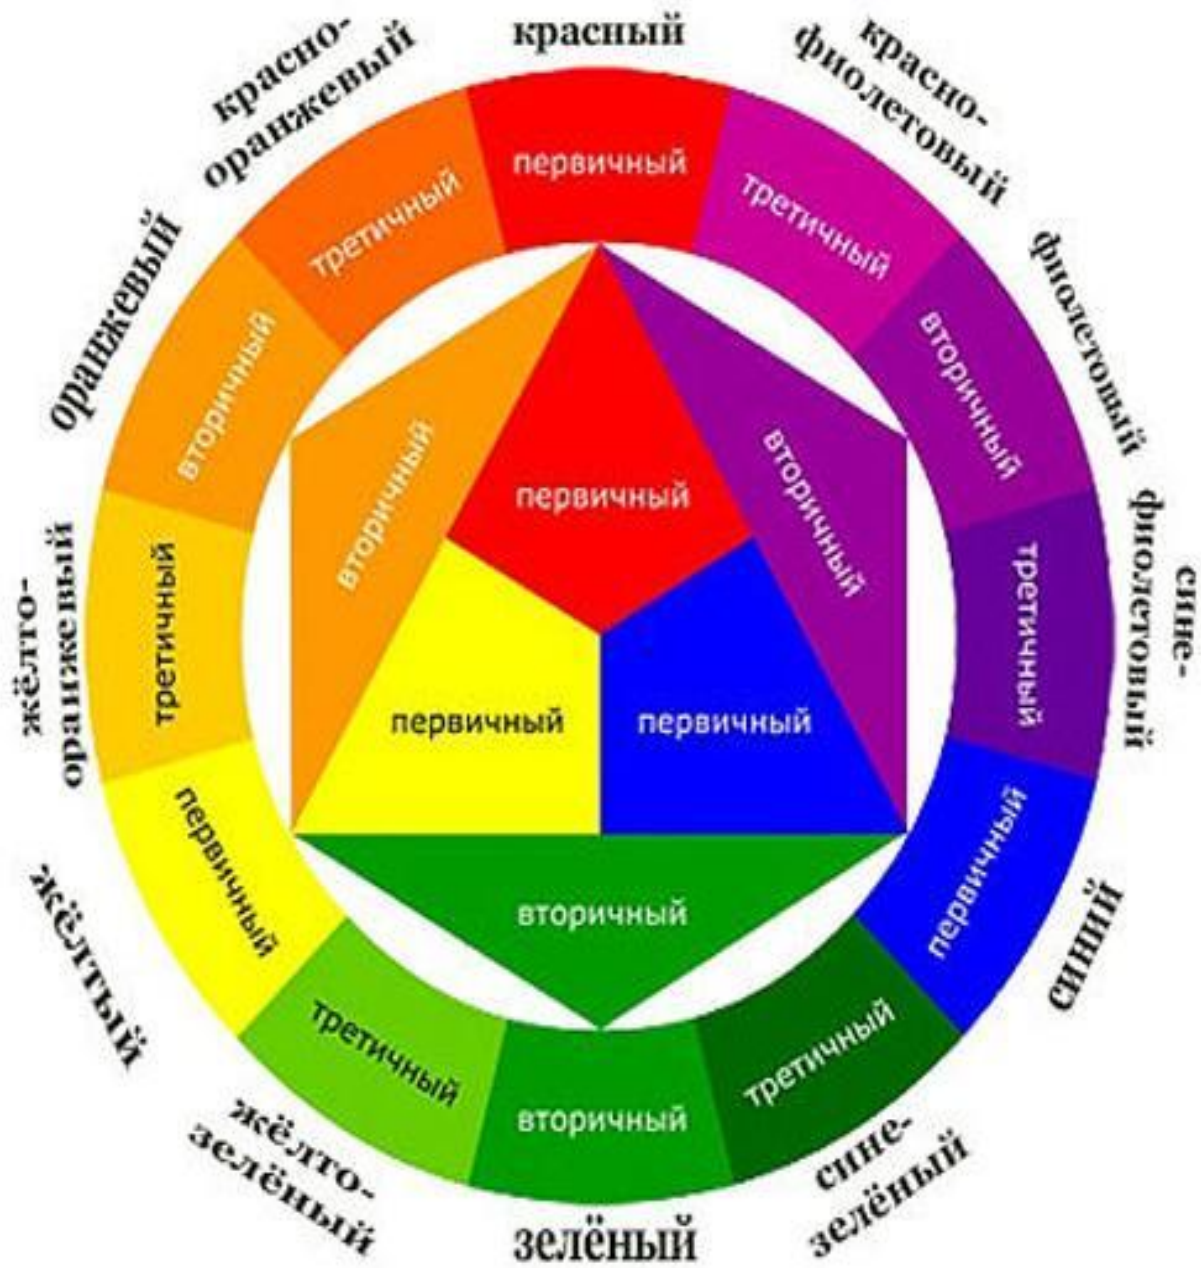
красный
первичный
красно-фиолетовый
третичный
фиолетовый
вторичный
сине-фиолетовый
третичный
синий
первичный
сине-зелёный
третичный
зелёный
вторичный
жёлто-зелёный
третичный
жёлтый
первичный
жёлто-оранжевый
третичный
оранжевый
вторичный
красно-оранжевый
третичный

первичный
вторичный
вторичный
первичный
первичный
вторичный